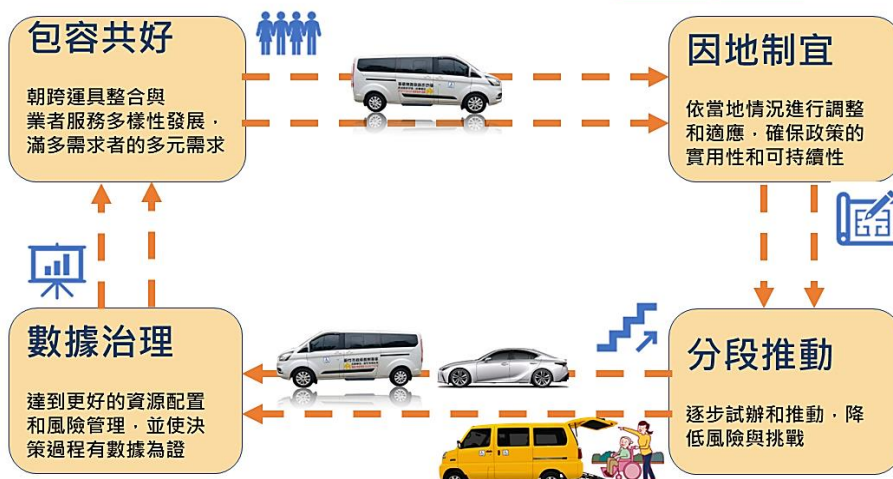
包容共好

朝跨運具整合與業者服務多樣性發展，滿多需求者的多元需求

因地制宜

依當地情況進行調整和適應，確保政策的實用性和可持續性

數據治理

達到更好的資源配置和風險管理，並使決策過程有數據為證

分段推動

逐步試辦和推動，降低風險與挑戰